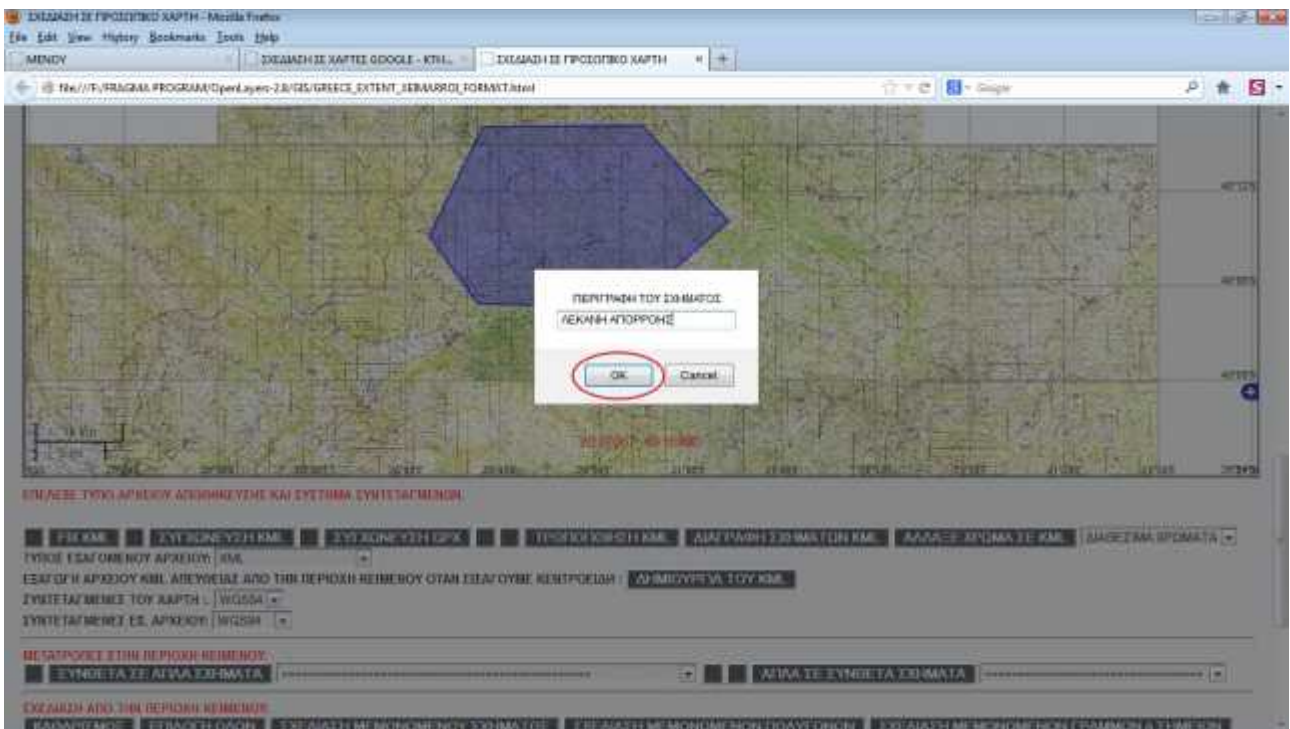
ΣΧΕΔΙΑΣΗ ΣΕ ΠΡΟΣΩΠΙΚΟ ΧΑΡΤΗ - Mozilla Firefox
File Edit View History Bookmarks Tools Help
MENOY
ΣΧΕΔΙΑΣΗ ΣΕ ΧΑΡΤΕΣ GOOGLE - ΚΤΗ...
ΣΧΕΔΙΑΣΗ ΣΕ ΠΡΟΣΩΠΙΚΟ ΧΑΡΤΗ
file:///F:/FRAGMA PROGRAM/OpenLayers-2.8/GIS/GREECE_EXTENT_SEIMARROI_FORMAT.html
Google

ΠΕΡΙΓΡΑΦΗ ΤΟΥ ΣΧΗΜΑΤΟΣ
ΛΕΚΑΝΗ ΑΠΟΡΡΟΗΣ
OK
Cancel

ΕΠΕΛΕΞΕ ΤΥΠΟ ΑΡΧΕΙΟΥ ΑΠΟΘΗΚΕΥΣΗΣ ΚΑΙ ΣΥΣΤΗΜΑ ΣΥΝΤΕΤΑΓΜΕΝΩΝ

ΓΙΑ KML ΣΥΓΧΩΝΕΥΣΗ KML ΣΥΓΧΩΝΕΥΣΗ GPX ΤΡΟΠΟΠΟΙΗΣΗ KML ΔΙΑΓΡΑΦΗ ΣΧΗΜΑΤΩΝ KML ΑΛΛΑΞΕ ΧΡΩΜΑ ΣΕ KML ΔΙΑΘΕΣΙΜΑ ΧΡΩΜΑΤΑ
ΤΥΠΟΣ ΕΞΑΓΟΜΕΝΟΥ ΑΡΧΕΙΟΥ: KML
ΕΞΑΓΩΓΗ ΑΡΧΕΙΟΥ KML ΑΠΕΥΘΕΙΑΣ ΑΠΟ ΤΗΝ ΠΕΡΙΟΧΗ ΚΕΙΜΕΝΟΥ ΟΤΑΝ ΕΙΣΑΓΟΥΜΕ ΚΕΝΤΡΟΕΙΔΗ : ΔΗΜΙΟΥΡΓΙΑ ΤΟΥ KML
ΣΥΝΤΕΤΑΓΜΕΝΕΣ ΤΟΥ ΧΑΡΤΗ : WGS84
ΣΥΝΤΕΤΑΓΜΕΝΕΣ ΕΞ. ΑΡΧΕΙΟΥ: WGS84

ΜΕΤΑΤΡΟΠΕΣ ΣΤΗΝ ΠΕΡΙΟΧΗ ΚΕΙΜΕΝΟΥ
ΣΥΝΘΕΤΑ ΣΕ ΑΠΛΑ ΣΧΗΜΑΤΑ ΑΠΛΑ ΣΕ ΣΥΝΘΕΤΑ ΣΧΗΜΑΤΑ

ΣΧΕΔΙΑΣΗ ΑΠΟ ΤΗΝ ΠΕΡΙΟΧΗ ΚΕΙΜΕΝΟΥ
ΚΑΘΑΡΙΣΜΟΣ ΕΠΙΛΟΓΗ ΟΛΩΝ ΣΧΕΔΙΑΣΗ ΜΕΜΟΝΩΜΕΝΟΥ ΣΧΗΜΑΤΟΣ ΣΧΕΔΙΑΣΗ ΜΕΜΟΝΩΜΕΝΩΝ ΠΟΛΥΓΩΝΩΝ ΣΧΕΔΙΑΣΗ ΜΕΜΟΝΩΜΕΝΩΝ ΓΡΑΜΜΩΝ & ΣΗΜΕΙΩΝ